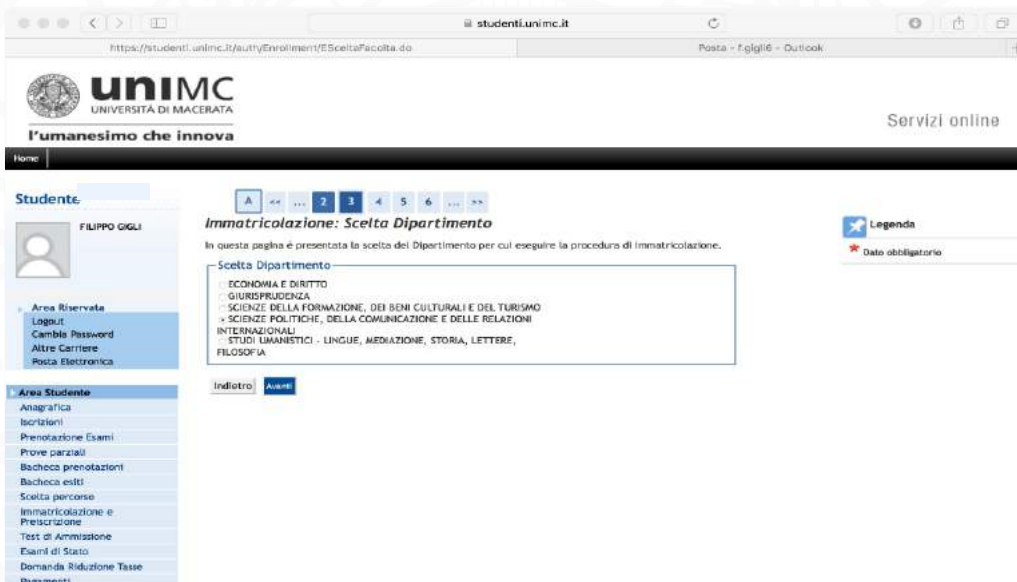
studenti.unimc.it

https://studenti.unimc.it/auth/Enrollment/ESceltaFacolta.do

Posta - f.gigli6 - Outlook

unIMC
UNIVERSITÀ DI MACERATA
l'umanesimo che innova

Servizi online

Home

Studente

FILIPPO GIGLI

Area Riservata
Logout
Cambia Password
Altre Carriere
Posta Elettronica

Area Studente
Anagrafica
Iscrizioni
Prenotazione Esami
Prove parziali
Bacheca prenotazioni
Bacheca esiti
Scelta percorso
Immatricolazione e Preiscrizione
Test di Ammissione
Esami di Stato
Domanda Riduzione Tasse
Pagamenti

A << ... 2 3 4 5 6 ... >>

Immatricolazione: Scelta Dipartimento

In questa pagina è presentata la scelta del Dipartimento per cui eseguire la procedura di immatricolazione.

Scelta Dipartimento
ECONOMIA E DIRITTO
GIURISPRUDENZA
SCIENZE DELLA FORMAZIONE, DEI BENI CULTURALI E DEL TURISMO
SCIENZE POLITICHE, DELLA COMUNICAZIONE E DELLE RELAZIONI INTERNAZIONALI
STUDI UMANISTICI - LINGUE, MEDIAZIONE, STORIA, LETTERE, FILOSOFIA

Indietro Avanti

Legenda
* Dato obbligatorio